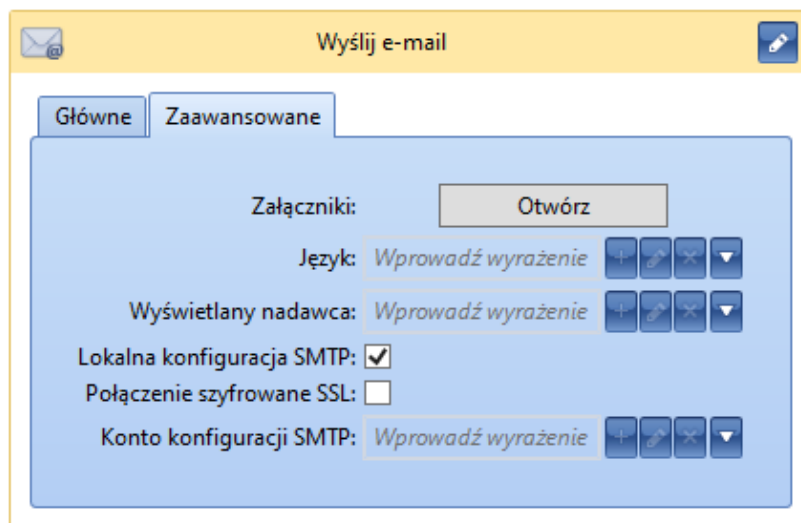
Wyślij e-mail

Główne | Zaawansowane

Załączniki: Otwórz

Język: Wprowadź wyrażenie

Wyświetlany nadawca: Wprowadź wyrażenie

Lokalna konfiguracja SMTP:

Połączenie szyfrowane SSL:

Konto konfiguracji SMTP: Wprowadź wyrażenie